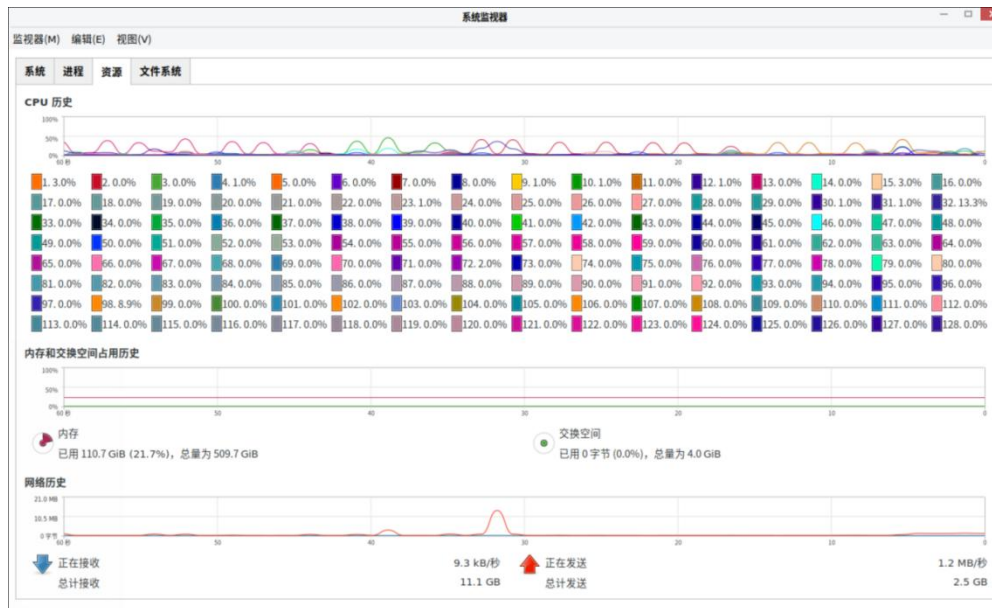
系统监视器

监视器(M) 编辑(E) 视图(V)

系统 进程 资源 文件系统

CPU 历史

100%
50%
0%
60 秒 50 40 30 20 10 0

| 1. 3.0% | 2. 0.0% | 3. 0.0% | 4. 1.0% | 5. 0.0% | 6. 0.0% | 7. 0.0% | 8. 0.0% | 9. 1.0% | 10. 1.0% | 11. 0.0% | 12. 1.0% | 13. 0.0% | 14. 0.0% | 15. 3.0% | 16. 0.0% |
|---|---|---|---|---|---|---|---|---|---|---|---|---|---|---|---|
| 17. 0.0% | 18. 0.0% | 19. 0.0% | 20. 0.0% | 21. 0.0% | 22. 0.0% | 23. 1.0% | 24. 0.0% | 25. 0.0% | 26. 0.0% | 27. 0.0% | 28. 0.0% | 29. 0.0% | 30. 1.0% | 31. 1.0% | 32. 13.3% |
| 33. 0.0% | 34. 0.0% | 35. 0.0% | 36. 0.0% | 37. 0.0% | 38. 0.0% | 39. 0.0% | 40. 0.0% | 41. 0.0% | 42. 0.0% | 43. 0.0% | 44. 0.0% | 45. 0.0% | 46. 0.0% | 47. 0.0% | 48. 0.0% |
| 49. 0.0% | 50. 0.0% | 51. 0.0% | 52. 0.0% | 53. 0.0% | 54. 0.0% | 55. 0.0% | 56. 0.0% | 57. 0.0% | 58. 0.0% | 59. 0.0% | 60. 0.0% | 61. 0.0% | 62. 0.0% | 63. 0.0% | 64. 0.0% |
| 65. 0.0% | 66. 0.0% | 67. 0.0% | 68. 0.0% | 69. 0.0% | 70. 0.0% | 71. 0.0% | 72. 2.0% | 73. 0.0% | 74. 0.0% | 75. 0.0% | 76. 0.0% | 77. 0.0% | 78. 0.0% | 79. 0.0% | 80. 0.0% |
| 81. 0.0% | 82. 0.0% | 83. 0.0% | 84. 0.0% | 85. 0.0% | 86. 0.0% | 87. 0.0% | 88. 0.0% | 89. 0.0% | 90. 0.0% | 91. 0.0% | 92. 0.0% | 93. 0.0% | 94. 0.0% | 95. 0.0% | 96. 0.0% |
| 97. 0.0% | 98. 8.9% | 99. 0.0% | 100. 0.0% | 101. 0.0% | 102. 0.0% | 103. 0.0% | 104. 0.0% | 105. 0.0% | 106. 0.0% | 107. 0.0% | 108. 0.0% | 109. 0.0% | 110. 0.0% | 111. 0.0% | 112. 0.0% |
| 113. 0.0% | 114. 0.0% | 115. 0.0% | 116. 0.0% | 117. 0.0% | 118. 0.0% | 119. 0.0% | 120. 0.0% | 121. 0.0% | 122. 0.0% | 123. 0.0% | 124. 0.0% | 125. 0.0% | 126. 0.0% | 127. 0.0% | 128. 0.0% |

内存和交换空间占用历史

100%
50%
0%
60 秒 50 40 30 20 10 0

内存
已用 110.7 GiB (21.7%)，总量为 509.7 GiB

交换空间
已用 0 字节 (0.0%)，总量为 4.0 GiB

网络历史

21.0 MB
10.5 MB
0 字节
60 秒 50 40 30 20 10 0

正在接收 9.3 kB/秒
总计接收 11.1 GB

正在发送 1.2 MB/秒
总计发送 2.5 GB